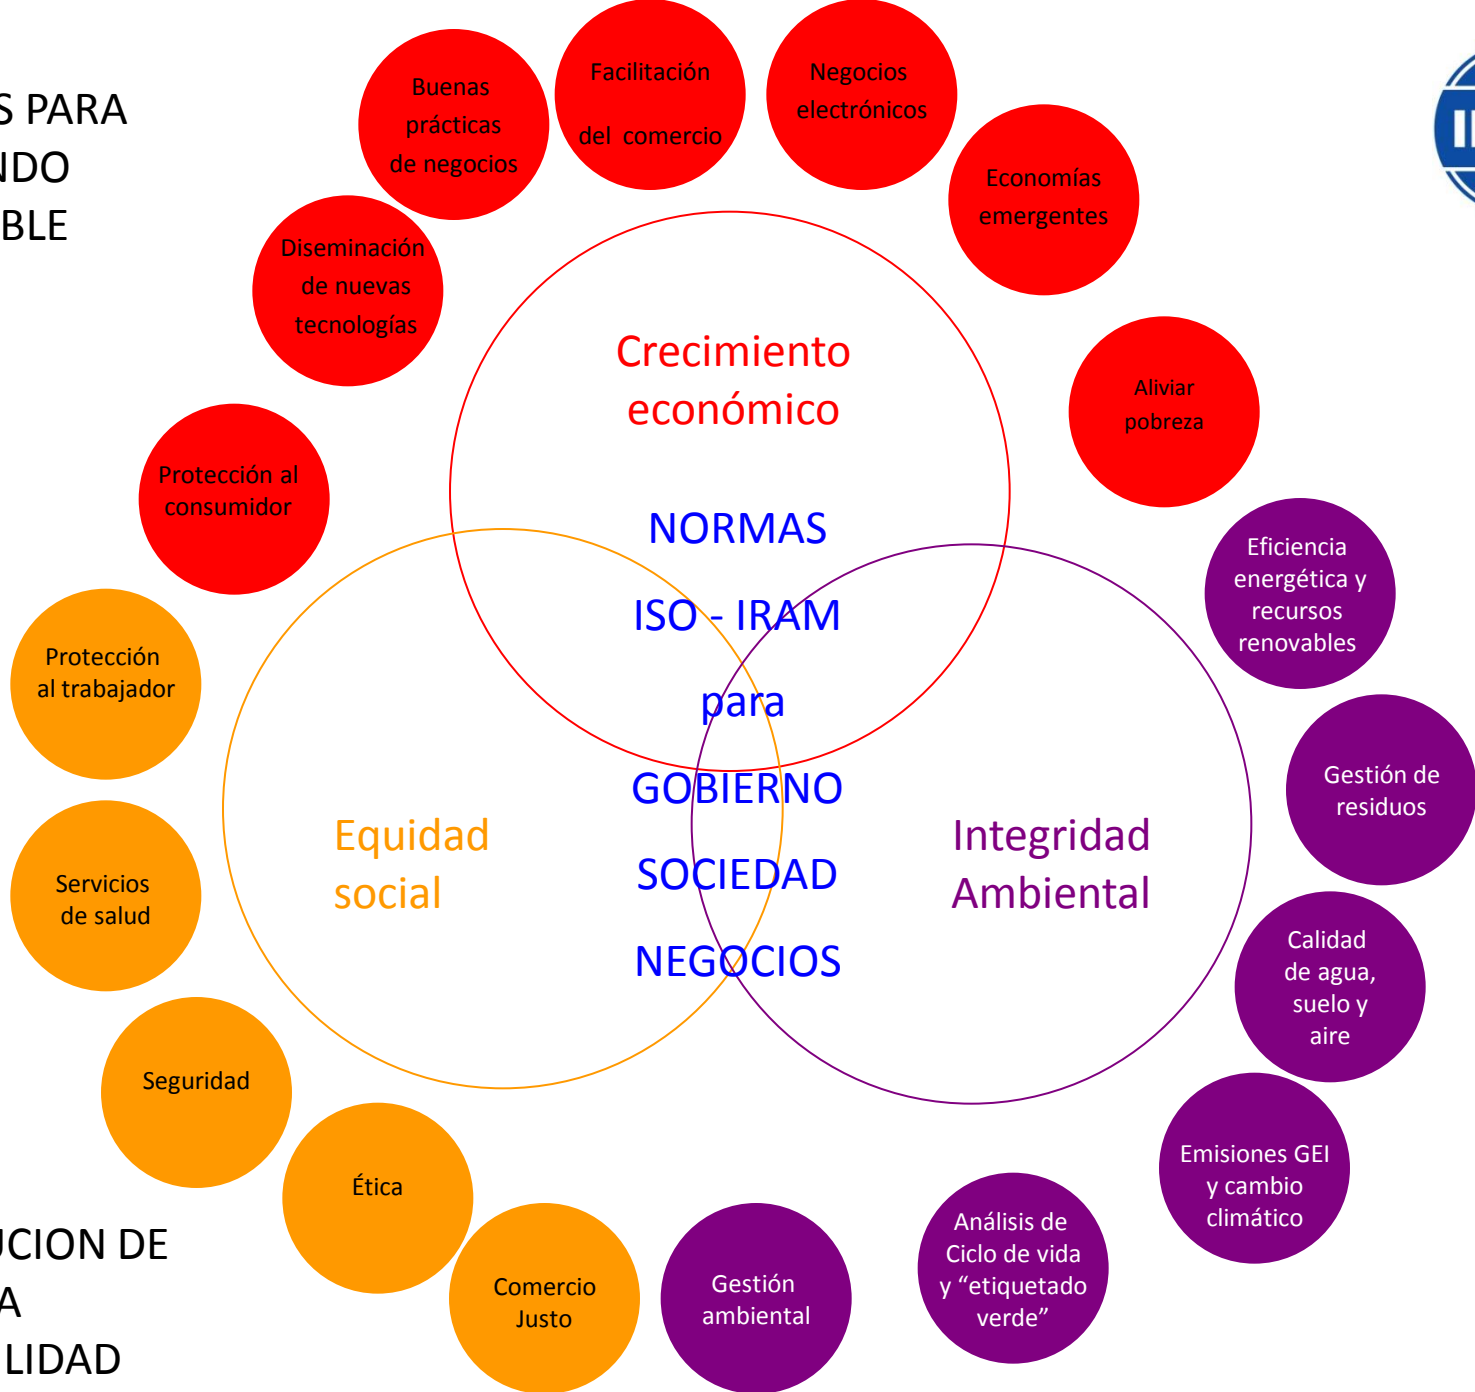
S PARA
NDO
BLE

Buenas prácticas de negocios

Facilitación del comercio

Negocios electrónicos

Economías emergentes

Diseminación de nuevas tecnologías

Aliviar pobreza

Protección al consumidor

Crecimiento económico

NORMAS
ISO - IRAM
para
GOBIERNO
SOCIEDAD
NEGOCIOS

Eficiencia energética y recursos renovables

Protección al trabajador

Gestión de residuos

Equidad social

Integridad Ambiental

Servicios de salud

Calidad de agua, suelo y aire

Seguridad

Emisiones GEI y cambio climático

Ética

Análisis de Ciclo de vida y “etiquetado verde”

Comercio Justo

Gestión ambiental

UCION DE
A
LIDAD